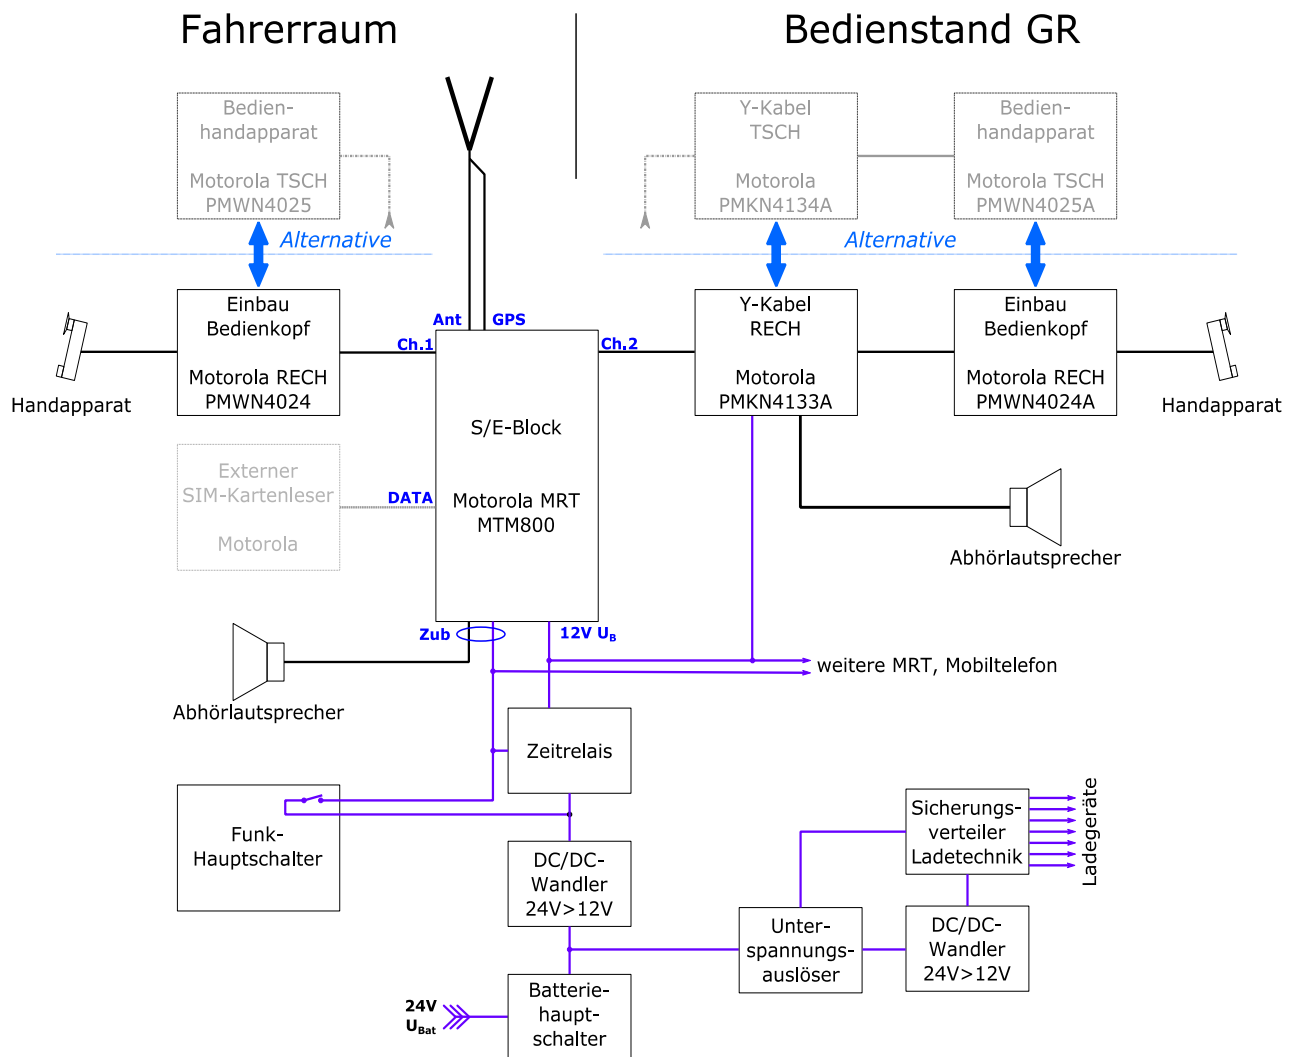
Fahrerraum

Bedienstand GR

Bedienhandapparat

Motorola TSCH PMWN4025

Alternative

Einbau Bedienkopf

Motorola RECH PMWN4024

Handapparat

Ant

GPS

Ch.1

Ch.2

S/E-Block

Motorola MRT MTM800

Y-Kabel TSCH

Motorola PMKN4134A

Bedienhandapparat

Motorola TSCH PMWN4025A

Alternative

Y-Kabel RECH

Motorola PMKN4133A

Einbau Bedienkopf

Motorola RECH PMWN4024A

Handapparat

Externer SIM-Kartenleser

Motorola

DATA

Abhörlautsprecher

Zub

12V $U_B$

weitere MRT, Mobiltelefon

Abhörlautsprecher

Zeitrelais

Funk-Hauptschalter

DC/DC-Wandler 24V>12V

Sicherungsverteiler Ladetechnik

Ladegeräte

Unterspannungsauslöser

DC/DC-Wandler 24V>12V

24V $U_{Bat}$

Batteriehauptschalter